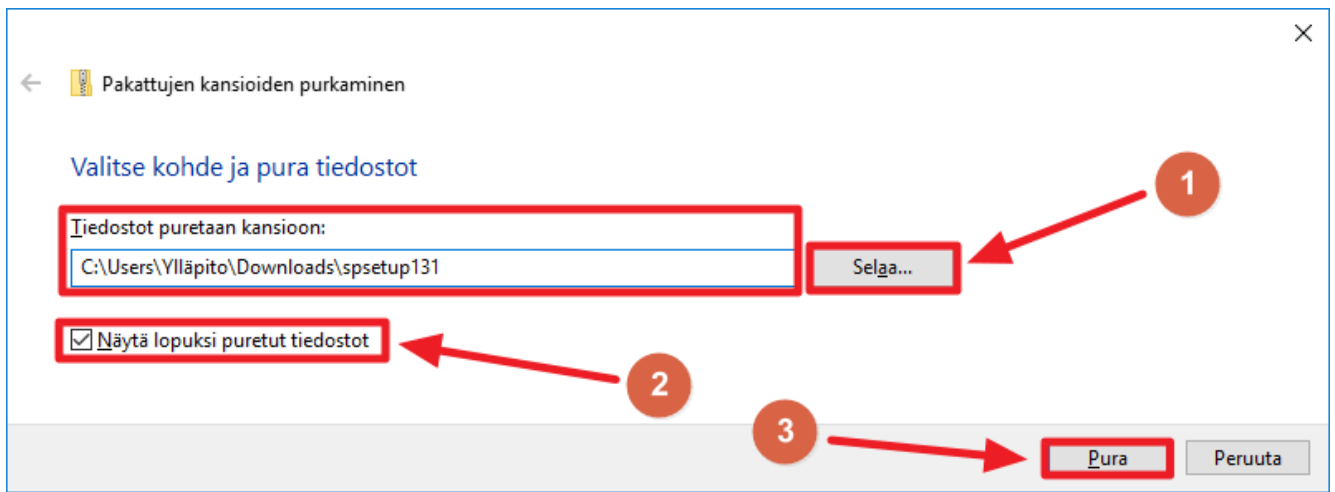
Pakattujen kansioiden purkaminen

Valitse kohde ja pura tiedostot

Tiedostot puretaan kansioon:

C:\Users\Ylläpito\Downloads\spsetup131

Selaa...

1

Näytä lopuksi puretut tiedostot

2

3

Pura

Peruuta